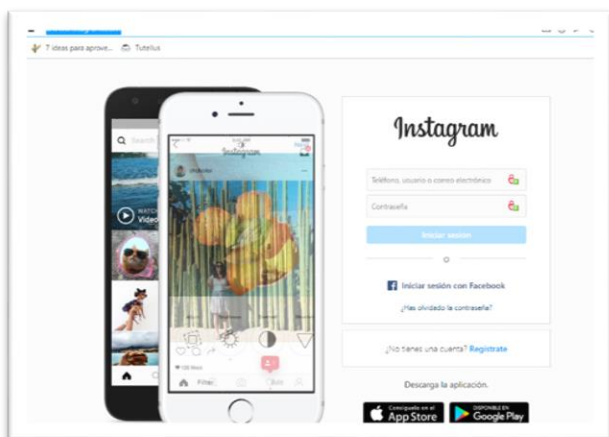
7 ideas para aprove... Tutellus

Q Search

WATCH Video

Instagram

Filter

Instagram

Teléfono, usuario o correo electrónico

Contraseña

Iniciar sesión

O

Iniciar sesión con Facebook

¿Has olvidado la contraseña?

¿No tienes una cuenta? Regístrate

Descarga la aplicación.

Consíguelo en el App Store

DISPONIBLE EN Google Play